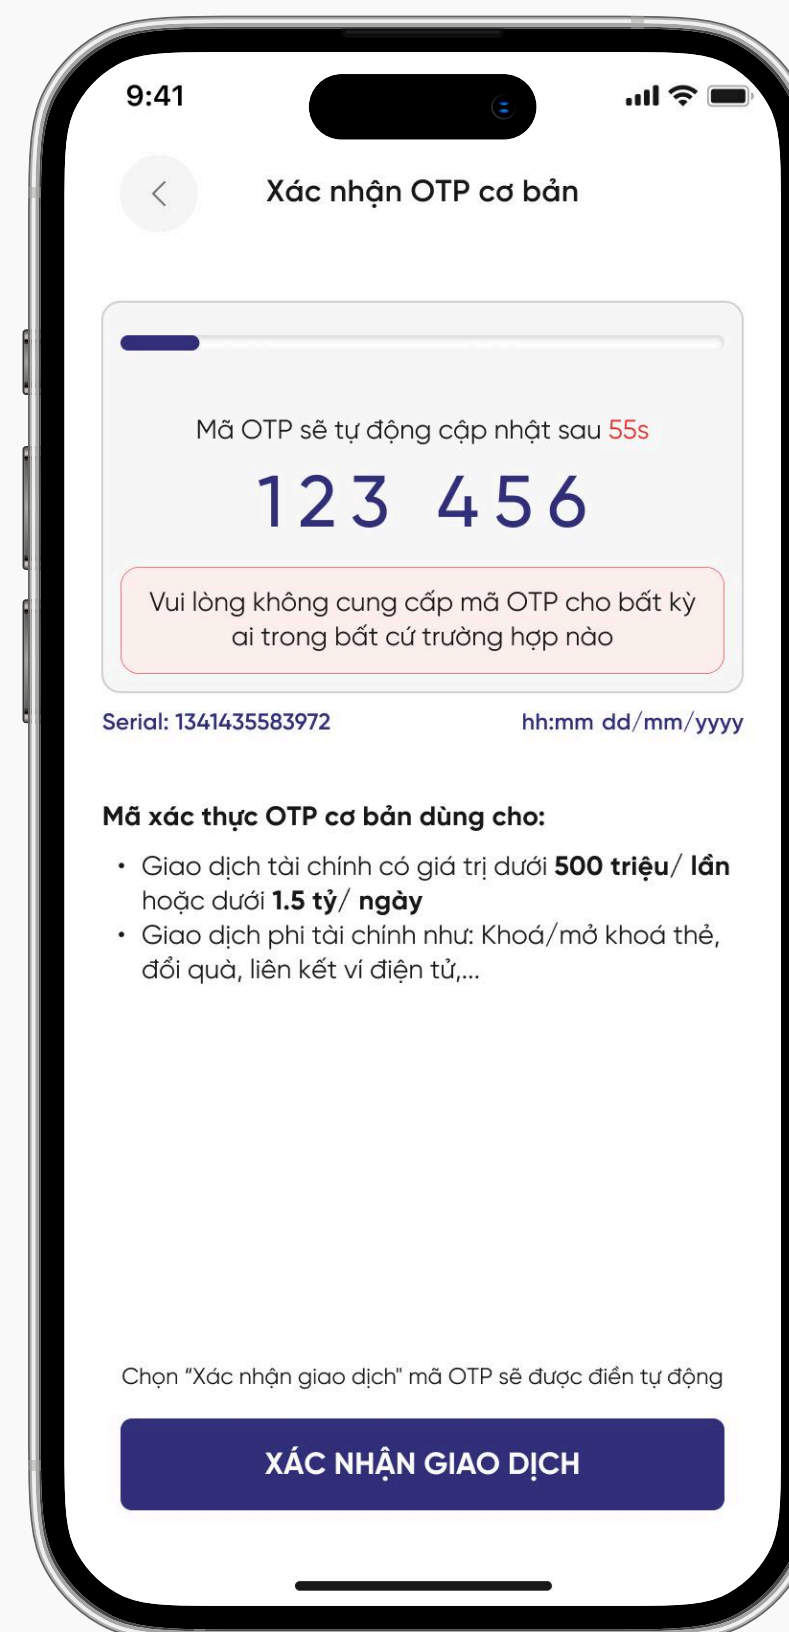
9:41

Xác nhận OTP cơ bản

Mã OTP sẽ tự động cập nhật sau 55s

123 456

Vui lòng không cung cấp mã OTP cho bất kỳ ai trong bất cứ trường hợp nào

Serial: 1341435583972

hh:mm dd/mm/yyyy

Mã xác thực OTP cơ bản dùng cho:

• Giao dịch tài chính có giá trị dưới **500 triệu**/ **lần** hoặc dưới **1.5 tỷ**/ **ngày**
• Giao dịch phi tài chính như: Khoá/mở khoá thẻ, đổi quà, liên kết ví điện tử,...

Chọn "Xác nhận giao dịch" mã OTP sẽ được điền tự động

XÁC NHẬN GIAO DỊCH